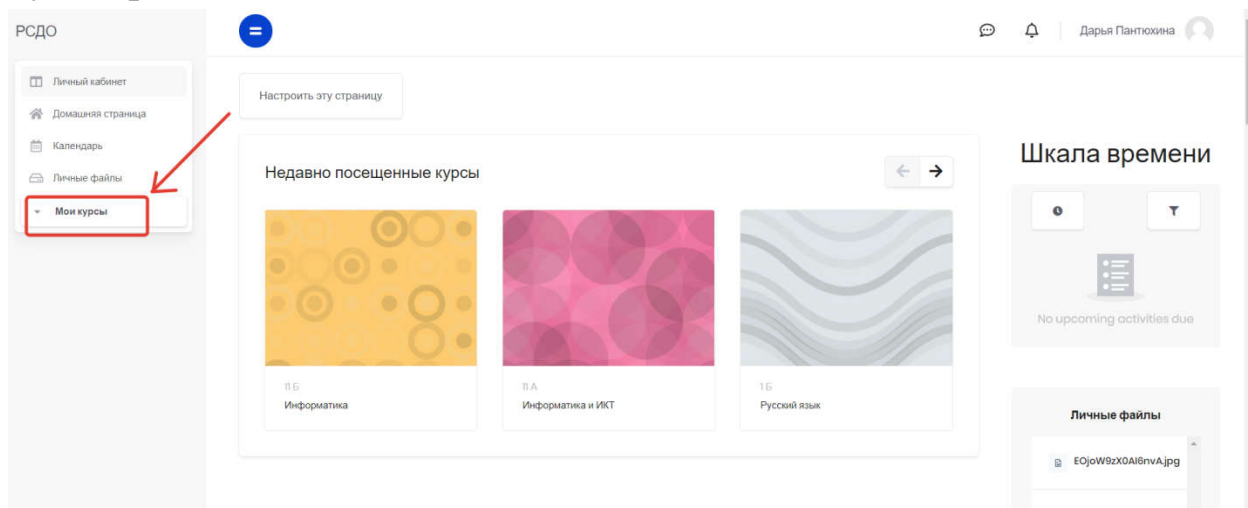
РСДО

Личный кабинет
Домашняя страница
Календарь
Личные файлы
Мои курсы

Дарья Пантюхина

Настроить эту страницу

Недавно посещенные курсы

11 Б
Информатика

11 А
Информатика и ИКТ

1 Б
Русский язык

Шкала времени

No upcoming activities due

Личные файлы

EOjoW9zX0Al6nvA.jpg